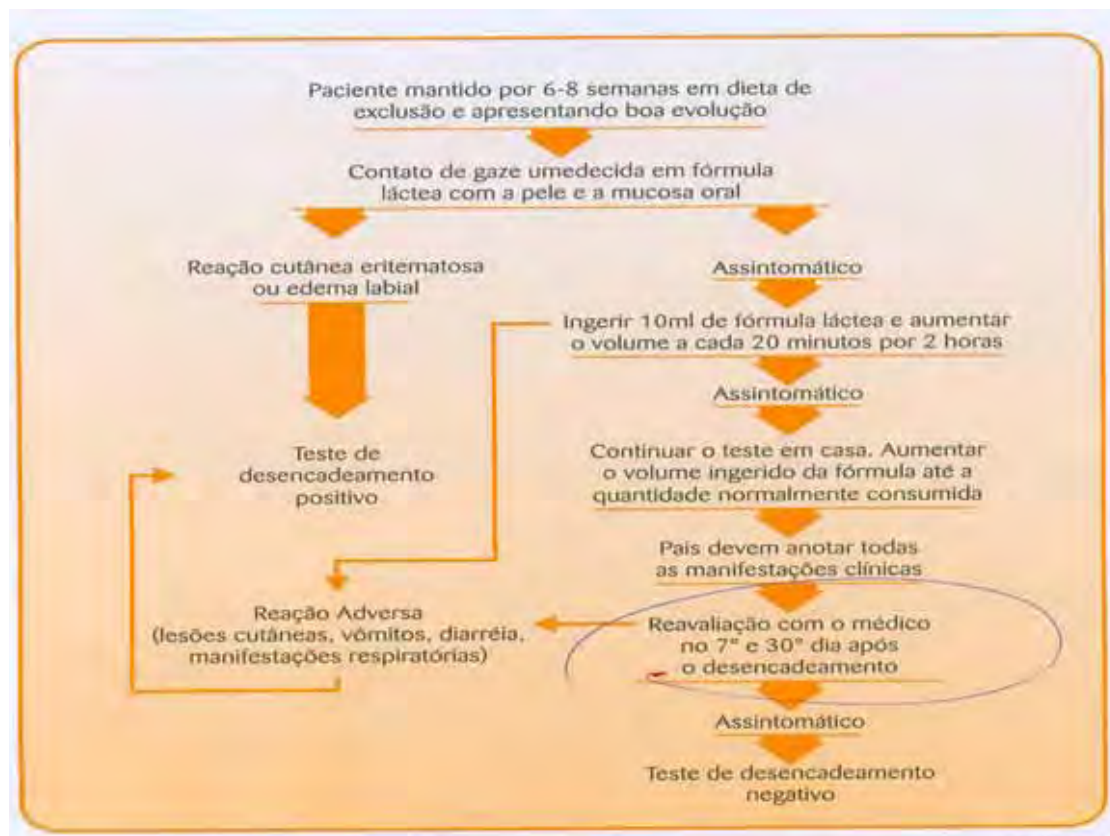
Paciente mantido por 6-8 semanas em dieta de exclusão e apresentando boa evolução

Contato de gaze umedecida em fórmula láctea com a pele e a mucosa oral

Reação cutânea eritematosa ou edema labial

Assintomático

Ingerir 10ml de fórmula láctea e aumentar o volume a cada 20 minutos por 2 horas

Assintomático

Teste de desencadeamento positivo

Continuar o teste em casa. Aumentar o volume ingerido da fórmula até a quantidade normalmente consumida

Pais devem anotar todas as manifestações clínicas

Reação Adversa (lesões cutâneas, vômitos, diarréia, manifestações respiratórias)

Reavaliação com o médico no 7° e 30° dia após o desencadeamento

Assintomático

Teste de desencadeamento negativo